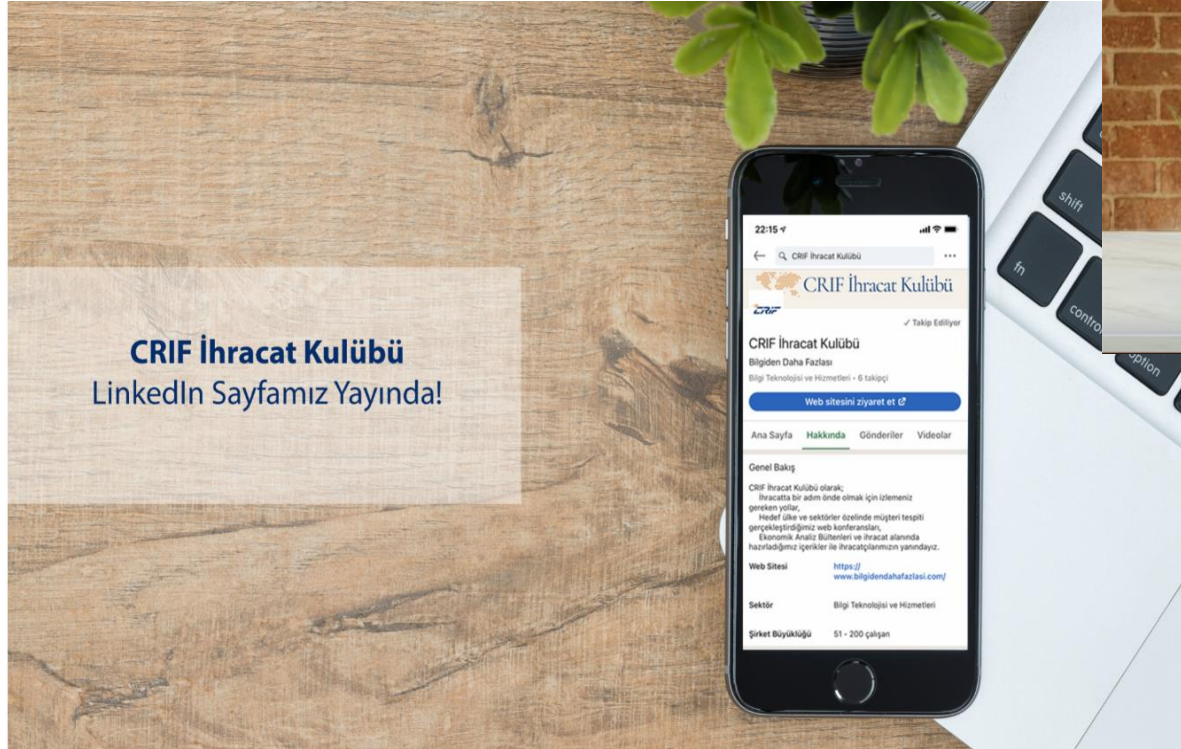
CRIF İhracat Kulübü
LinkedIn Sayfamız Yayında!

22:15

CRIF İhracat Kulübü

CRIF İhracat Kulübü

CRIF

✓ Takip Ediliyor

CRIF İhracat Kulübü

Bilgiden Daha Fazlası

Bilgi Teknolojisi ve Hizmetleri • 6 takipçi

Web sitesini ziyaret et

Ana Sayfa Hakkında Gönderiler Videolar

Genel Bakış

CRIF İhracat Kulübü olarak;
İhracatta bir adım önde olmak için izlemeniz gereken yollar,
Hedef ülke ve sektörler özelinde müşteri tespiti gerçekleştirdiğimiz web konferansları,
Ekonomik Analiz Bültenleri ve ihracat alanında hazırladığımız içerikler ile ihracatçılarımızın yanındayız.

Web Sitesi https:// www.bilgidendahafazlasi.com/

Sektör Bilgi Teknolojisi ve Hizmetleri

Şirket Büyüklüğü 51 - 200 çalışan

shift
fn
control
option